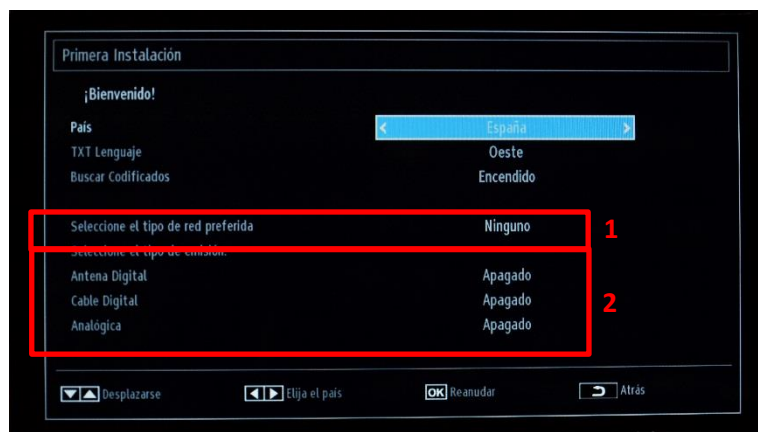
Primera Instalación

¡Bienvenido!

| | |
|---|---|
| País | España |
| TXT Lenguaje | Oeste |
| Buscar Codificados | Encendido |

| | |
|---|---|
| Seleccione el tipo de red preferida | Ninguno |

1

Seleccione el tipo de emisión:

| | |
|---|---|
| Antena Digital | Apagado |
| Cable Digital | Apagado |
| Analógica | Apagado |

2

Desplazarse    Elija el país    OK Reanudar    Atrás